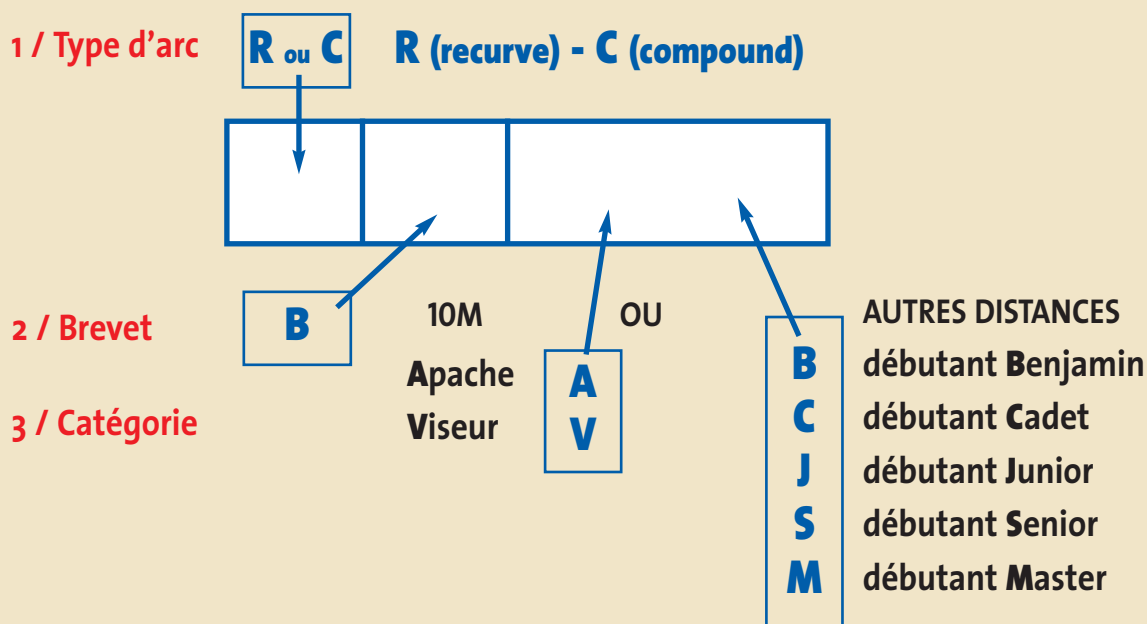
1 / Type d'arc

R ou C

R (recurve) - C (compound)

2 / Brevet

B

10M

OU

AUTRES DISTANCES

3 / Catégorie

Apache
Viseur

A
V

B
C
J
S
M

débutant Benjamin
débutant Cadet
débutant Junior
débutant Senior
débutant Master